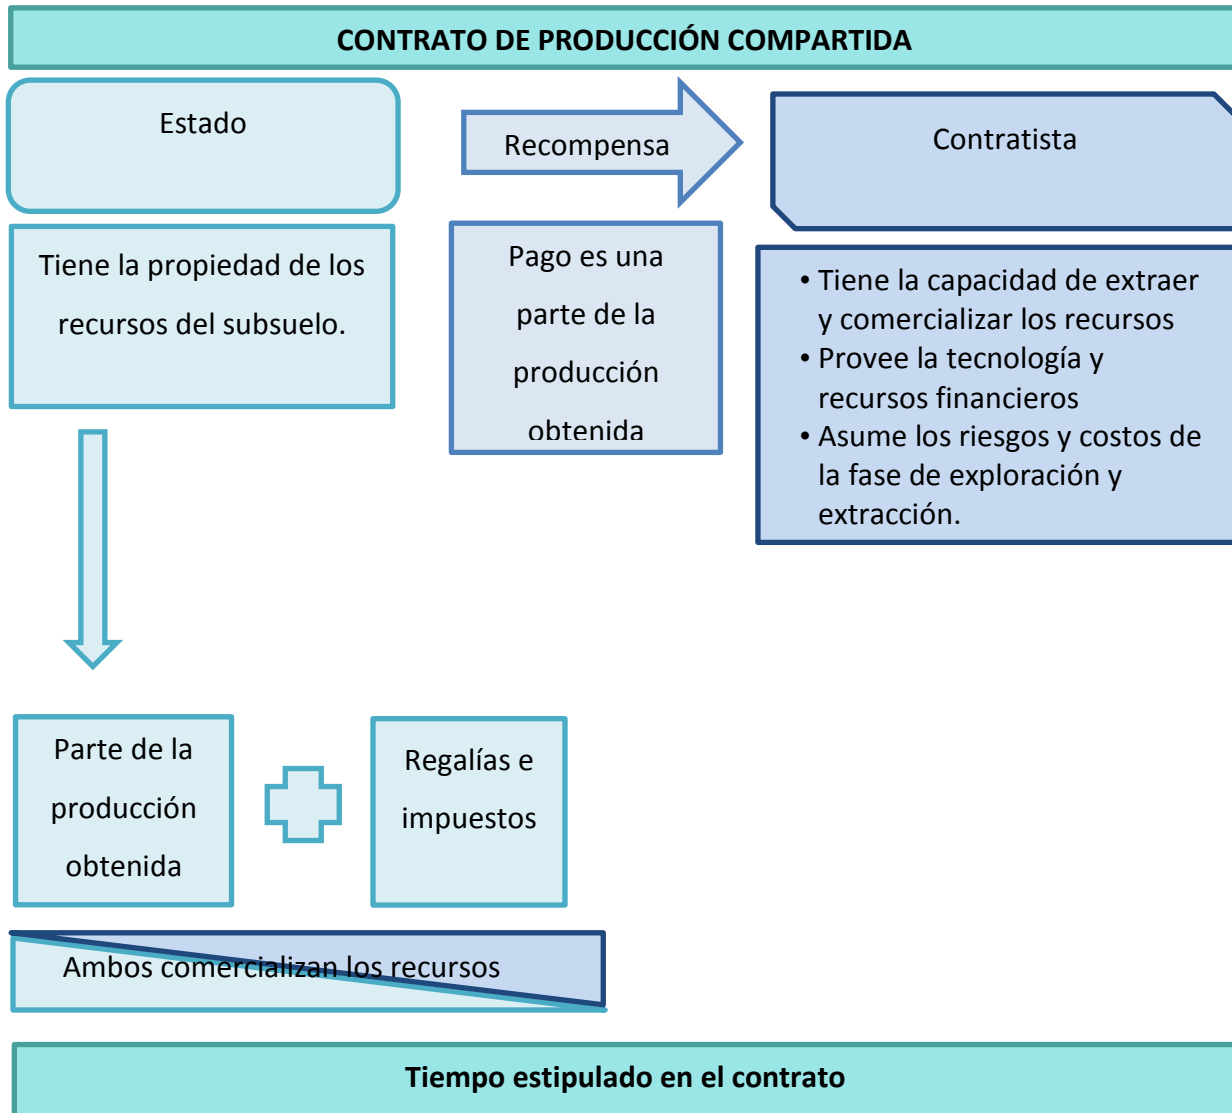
CONTRATO DE PRODUCCIÓN COMPARTIDA

Estado

Recompensa

Contratista

Tiene la propiedad de los recursos del subsuelo.

Pago es una parte de la producción obtenida

• Tiene la capacidad de extraer y comercializar los recursos
• Provee la tecnología y recursos financieros
• Asume los riesgos y costos de la fase de exploración y extracción.

Parte de la producción obtenida

Regalías e impuestos

Ambos comercializan los recursos

Tiempo estipulado en el contrato